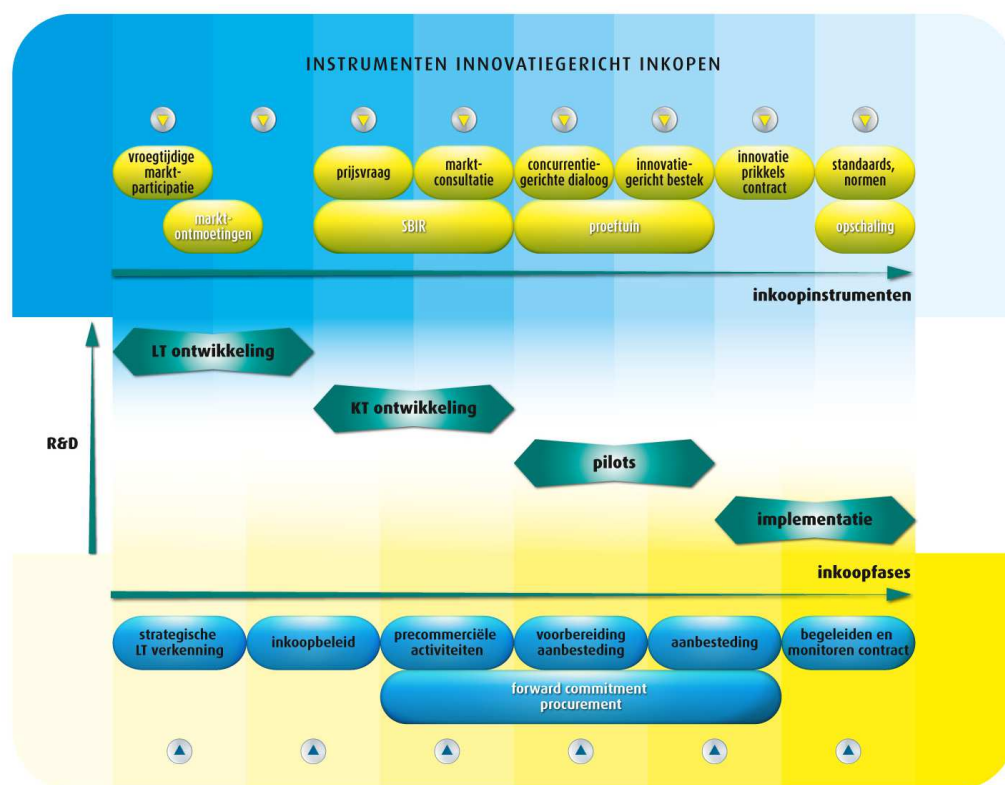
INSTRUMENTEN INNOVATIEGERICHT INKOPEN

vroegtijdige marktparticipatie

prijsvraag

marktconsultatie

concurrentiegerichte dialoog

innovatiegericht bestek

innovatie prikkels contract

standaards, normen

marktontmoetingen

SBIR

proeftuin

opschaling

inkoopinstrumenten

LT ontwikkeling

KT ontwikkeling

R&D

pilots

implementatie

inkoopfases

strategische LT verkenning

inkoopbeleid

precommerciële activiteiten

voorbereiding aanbesteding

aanbesteding

begeleiden en monitoren contract

forward commitment procurement